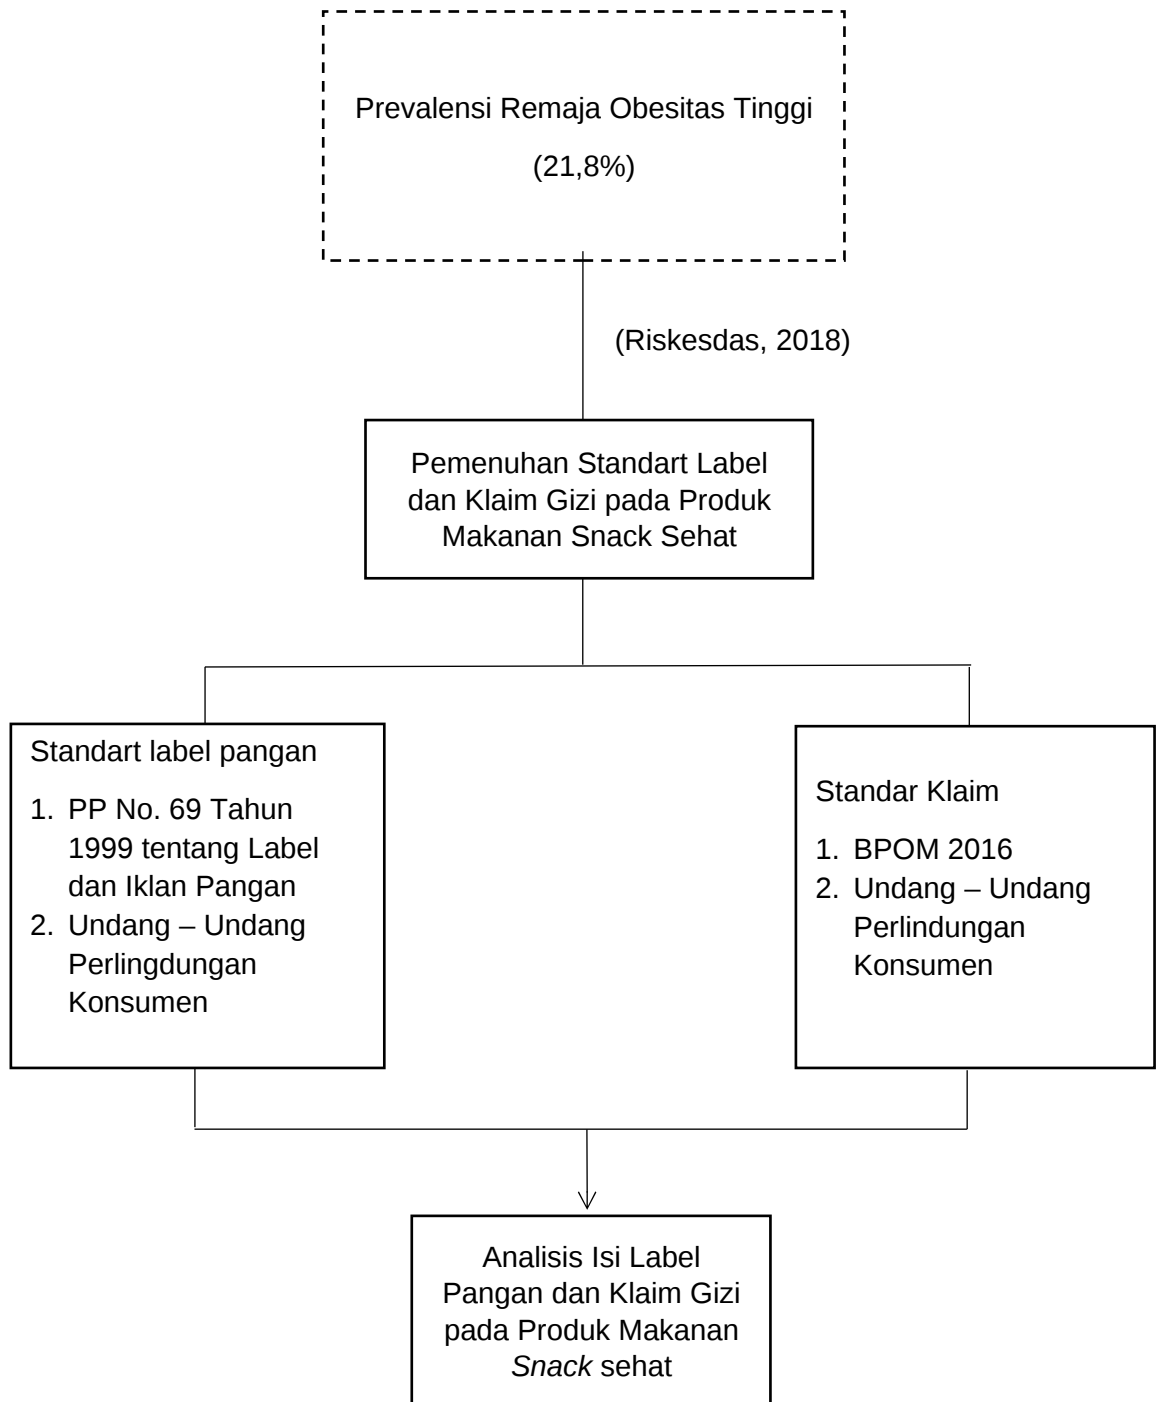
Prevalensi Remaja Obesitas Tinggi

(21,8%)

(Riskesdas, 2018)

Pemenuhan Standart Label dan Klaim Gizi pada Produk Makanan Snack Sehat

Standart label pangan

1. PP No. 69 Tahun 1999 tentang Label dan Iklan Pangan
2. Undang – Undang Perlingdungan Konsumen

Standar Klaim

1. BPOM 2016
2. Undang – Undang Perlindungan Konsumen

Analisis Isi Label Pangan dan Klaim Gizi pada Produk Makanan *Snack* sehat